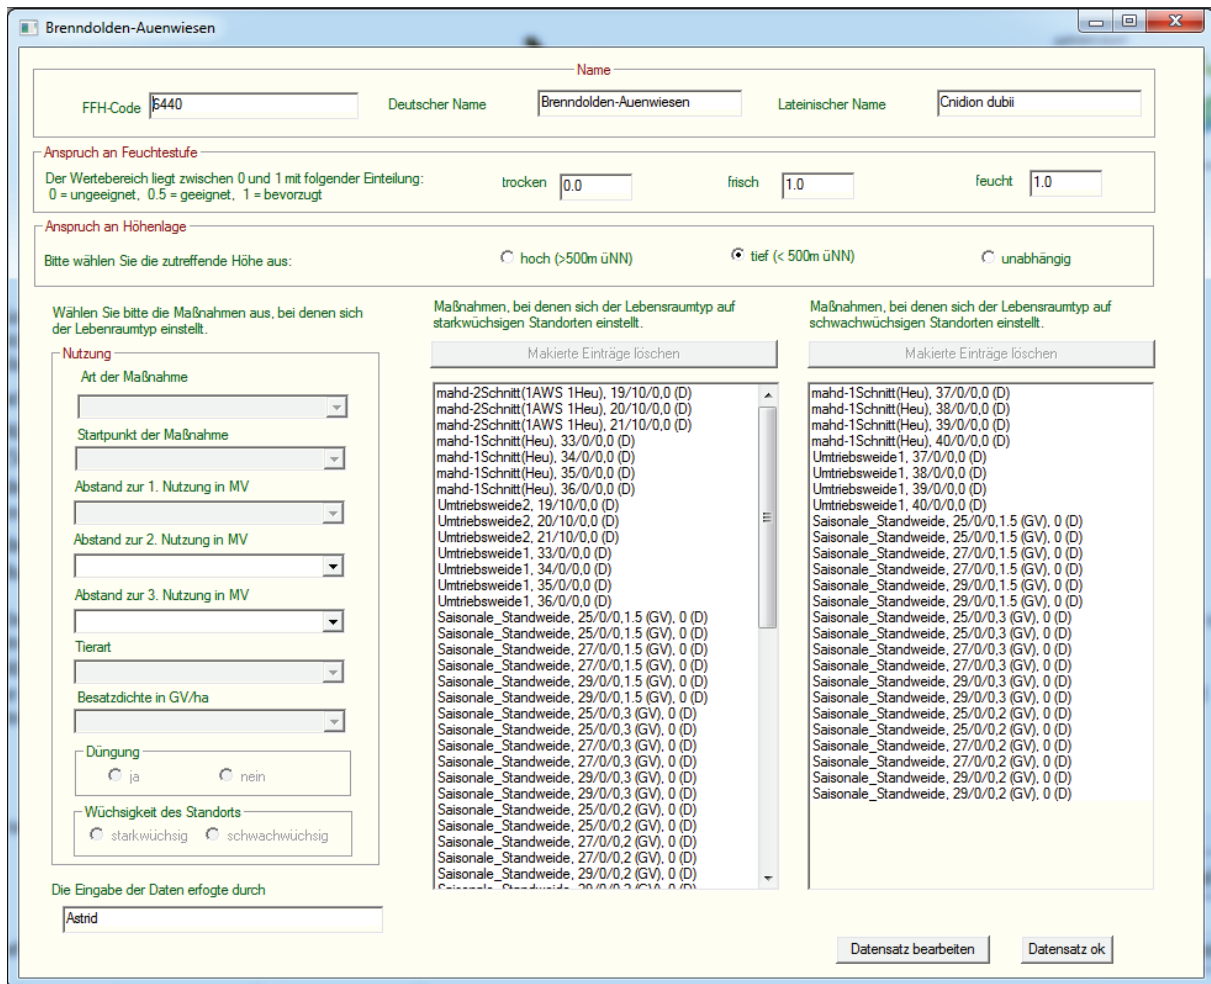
Brenndolden-Auenwiesen

Name

FFH-Code 6440

Deutscher Name Brenndolden-Auenwiesen

Lateinischer Name Cnidion dubii

Anspruch an Feuchtestufe

Der Wertebereich liegt zwischen 0 und 1 mit folgender Einteilung:
0 = ungeeignet, 0.5 = geeignet, 1 = bevorzugt

trocken 0.0

frisch 1.0

feucht 1.0

Anspruch an Höhenlage

Bitte wählen Sie die zutreffende Höhe aus:

hoch (>500m üNN)

tief (< 500m üNN)

unabhängig

Wählen Sie bitte die Maßnahmen aus, bei denen sich der Lebenraumtyp einstellt.

Nutzung

Art der Maßnahme

Startpunkt der Maßnahme

Abstand zur 1. Nutzung in MV

Abstand zur 2. Nutzung in MV

Abstand zur 3. Nutzung in MV

Tierart

Besatzdichte in GV/ha

Düngung

ja

nein

Wüchsigkeit des Standorts

starkwüchsig

schwachwüchsig

Die Eingabe der Daten erfogte durch

Astrid

Maßnahmen, bei denen sich der Lebensraumtyp auf starkwüchsigen Standorten einstellt.

Makierte Einträge löschen

mahd-2Schnitt(1AWS 1Heu), 19/10/0,0 (D)
mahd-2Schnitt(1AWS 1Heu), 20/10/0,0 (D)
mahd-2Schnitt(1AWS 1Heu), 21/10/0,0 (D)
mahd-1Schnitt(Heu), 33/0/0,0 (D)
mahd-1Schnitt(Heu), 34/0/0,0 (D)
mahd-1Schnitt(Heu), 35/0/0,0 (D)
mahd-1Schnitt(Heu), 36/0/0,0 (D)
Umtriebsweide2, 19/10/0,0 (D)
Umtriebsweide2, 20/10/0,0 (D)
Umtriebsweide2, 21/10/0,0 (D)
Umtriebsweide1, 33/0/0,0 (D)
Umtriebsweide1, 34/0/0,0 (D)
Umtriebsweide1, 35/0/0,0 (D)
Umtriebsweide1, 36/0/0,0 (D)
Saisonale_Standweide, 25/0/0,1.5 (GV), 0 (D)
Saisonale_Standweide, 25/0/0,1.5 (GV), 0 (D)
Saisonale_Standweide, 27/0/0,1.5 (GV), 0 (D)
Saisonale_Standweide, 27/0/0,1.5 (GV), 0 (D)
Saisonale_Standweide, 29/0/0,1.5 (GV), 0 (D)
Saisonale_Standweide, 29/0/0,1.5 (GV), 0 (D)
Saisonale_Standweide, 25/0/0,3 (GV), 0 (D)
Saisonale_Standweide, 25/0/0,3 (GV), 0 (D)
Saisonale_Standweide, 27/0/0,3 (GV), 0 (D)
Saisonale_Standweide, 27/0/0,3 (GV), 0 (D)
Saisonale_Standweide, 29/0/0,3 (GV), 0 (D)
Saisonale_Standweide, 29/0/0,3 (GV), 0 (D)
Saisonale_Standweide, 25/0/0,2 (GV), 0 (D)
Saisonale_Standweide, 25/0/0,2 (GV), 0 (D)
Saisonale_Standweide, 27/0/0,2 (GV), 0 (D)
Saisonale_Standweide, 27/0/0,2 (GV), 0 (D)
Saisonale_Standweide, 29/0/0,2 (GV), 0 (D)
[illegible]

Maßnahmen, bei denen sich der Lebensraumtyp auf schwachwüchsigen Standorten einstellt.

Makierte Einträge löschen

mahd-1Schnitt(Heu), 37/0/0,0 (D)
mahd-1Schnitt(Heu), 38/0/0,0 (D)
mahd-1Schnitt(Heu), 39/0/0,0 (D)
mahd-1Schnitt(Heu), 40/0/0,0 (D)
Umtriebsweide1, 37/0/0,0 (D)
Umtriebsweide1, 38/0/0,0 (D)
Umtriebsweide1, 39/0/0,0 (D)
Umtriebsweide1, 40/0/0,0 (D)
Saisonale_Standweide, 25/0/0,1.5 (GV), 0 (D)
Saisonale_Standweide, 25/0/0,1.5 (GV), 0 (D)
Saisonale_Standweide, 27/0/0,1.5 (GV), 0 (D)
Saisonale_Standweide, 27/0/0,1.5 (GV), 0 (D)
Saisonale_Standweide, 29/0/0,1.5 (GV), 0 (D)
Saisonale_Standweide, 29/0/0,1.5 (GV), 0 (D)
Saisonale_Standweide, 25/0/0,3 (GV), 0 (D)
Saisonale_Standweide, 25/0/0,3 (GV), 0 (D)
Saisonale_Standweide, 27/0/0,3 (GV), 0 (D)
Saisonale_Standweide, 27/0/0,3 (GV), 0 (D)
Saisonale_Standweide, 29/0/0,3 (GV), 0 (D)
Saisonale_Standweide, 29/0/0,3 (GV), 0 (D)
Saisonale_Standweide, 25/0/0,2 (GV), 0 (D)
Saisonale_Standweide, 25/0/0,2 (GV), 0 (D)
Saisonale_Standweide, 27/0/0,2 (GV), 0 (D)
Saisonale_Standweide, 27/0/0,2 (GV), 0 (D)
Saisonale_Standweide, 29/0/0,2 (GV), 0 (D)
Saisonale_Standweide, 29/0/0,2 (GV), 0 (D)

Datensatz bearbeiten

Datensatz ok